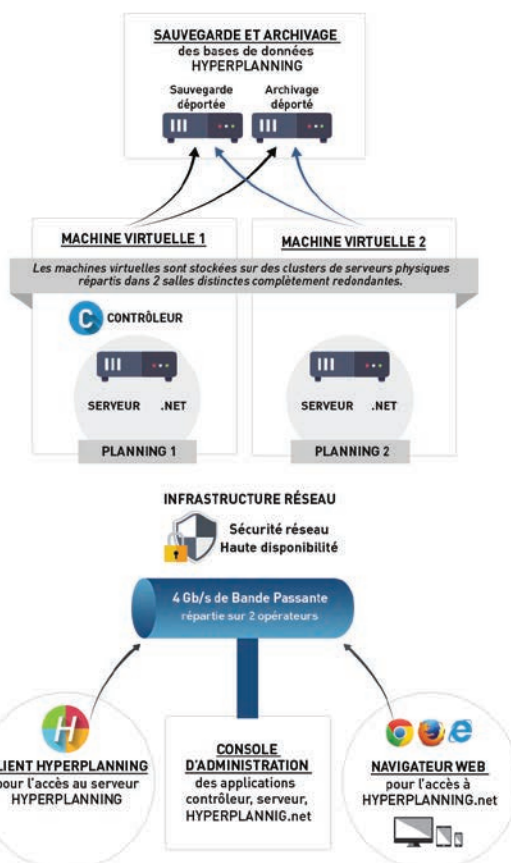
SAUVEGARDE ET ARCHIVAGE
des bases de données
HYPERPLANNING

Sauvegarde déportée

Archivage déporté

MACHINE VIRTUELLE 1

MACHINE VIRTUELLE 2

Les machines virtuelles sont stockées sur des clusters de serveurs physiques répartis dans 2 salles distinctes complètement redondantes.

C CONTRÔLEUR

SERVEUR .NET

SERVEUR .NET

PLANNING 1

PLANNING 2

INFRASTRUCTURE RÉSEAU

Sécurité réseau
Haute disponibilité

4 Gb/s de Bande Passante
répartie sur 2 opérateurs

H

LIENT HYPERPLANNING
pour l'accès au serveur HYPERPLANNING

CONSOLE D'ADMINISTRATION
des applications contrôleur, serveur, HYPERPLANNIG.net

NAVIGATEUR WEB
pour l'accès à HYPERPLANNING.net